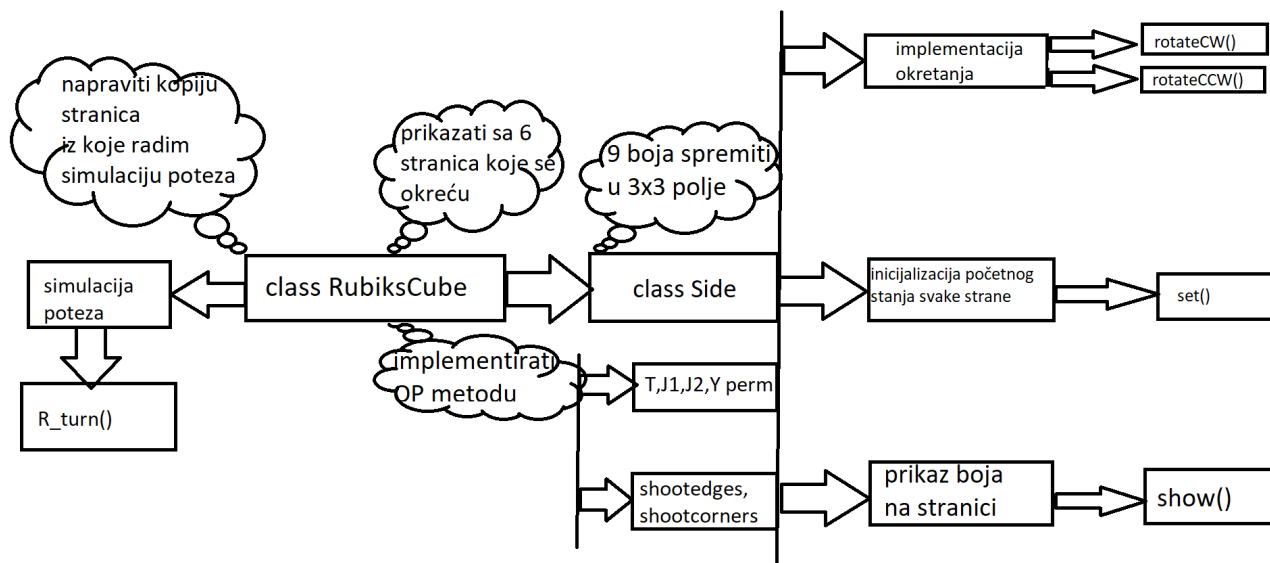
napraviti kopiju stranica iz koje radim simulaciju poteza

prikazati sa 6 stranica koje se okreću

9 boja spremiti u 3x3 polje

implementacija okretanja

rotateCW()

rotateCCW()

simulacija poteza

class RubiksCube

class Side

inicijalizacija početnog stanja svake strane

set()

R_turn()

implementirati OP metodu

T,J1,J2,Y perm

shootedges, shootcorners

prikaz boja na stranici

show()